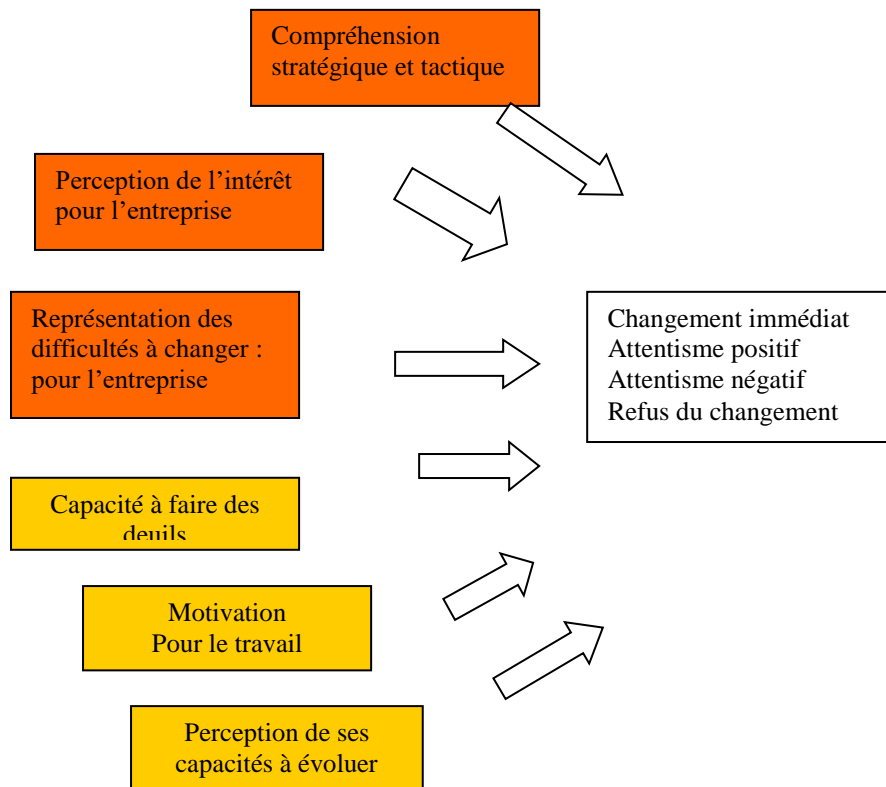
Compréhension stratégique et tactique

Perception de l’intérêt pour l’entreprise

Représentation des difficultés à changer : pour l’entreprise

Capacité à faire des deuils

Motivation
Pour le travail

Perception de ses capacités à évoluer

Changement immédiat
Attentisme positif
Attentisme négatif
Refus du changement